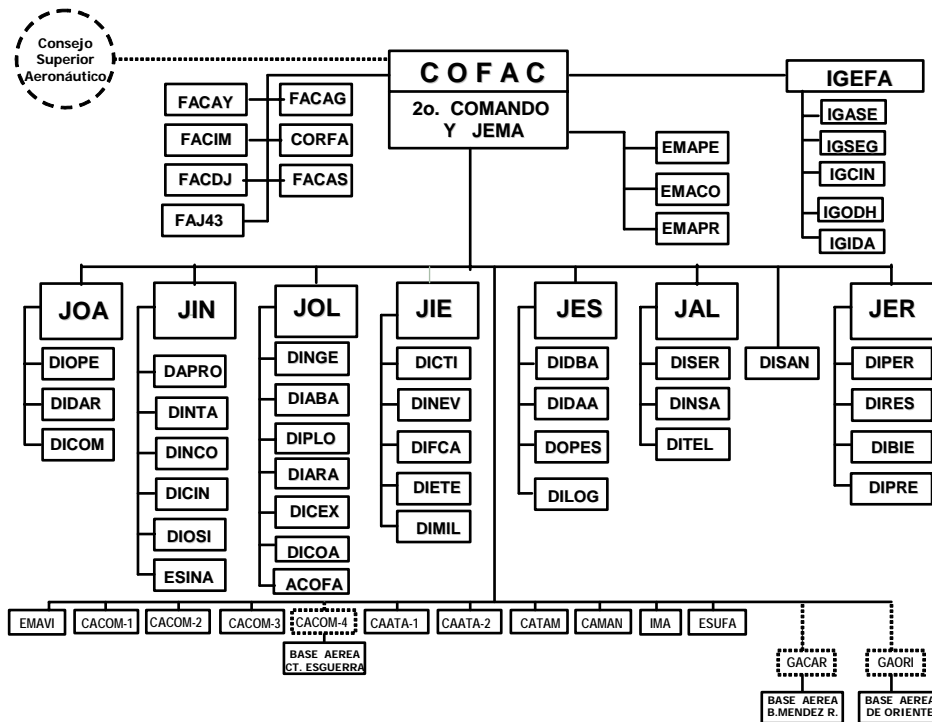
Consejo Superior Aeronáutico

C O F A C

2o. COMANDO Y JEMA

IGEFA

IGASE

IGSEG

IGCIN

IGODH

IGIDA

FACAY

FACAG

FACIM

CORFA

FACDJ

FACAS

FAJ43

EMAPE

EMACO

EMAPR

JOA

DIOPE

DIDAR

DICOM

JIN

DAPRO

DINTA

DINCO

DICIN

DIOSI

ESINA

JOL

DINGE

DIABA

DIPLO

DIARA

DICEX

DICOA

ACOFA

JIE

DICTI

DINEV

DIFCA

DIETE

DIMIL

JES

DIDBA

DIDAA

DOPES

DILOG

JAL

DISER

DINSA

DITEL

DISAN

JER

DIPER

DIRES

DIBIE

DIPRE

EMAVI

CACOM-1

CACOM-2

CACOM-3

CACOM-4

BASE AEREA CT. ESGUERRA

CAATA-1

CAATA-2

CATAM

CAMAN

IMA

ESUFA

GACAR

BASE AEREA B.MENDEZ R.

GAORI

BASE AEREA DE ORIENTE